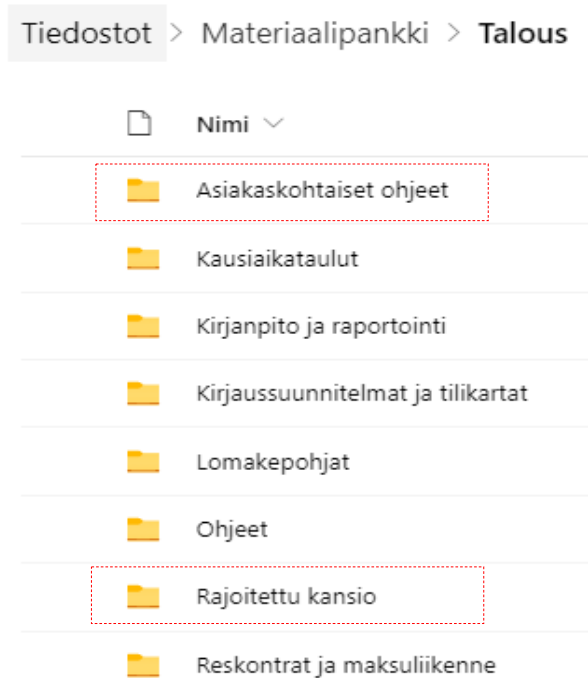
Tiedostot > Materiaalipankki > Talous

Nimi

Asiakaskohtaiset ohjeet

Kausiaikataulut

Kirjanpito ja raportointi

Kirjaussuunnitelmat ja tilikartat

Lomakepohjat

Ohjeet

Rajoitettu kansio

Reskontrat ja maksuliikenne